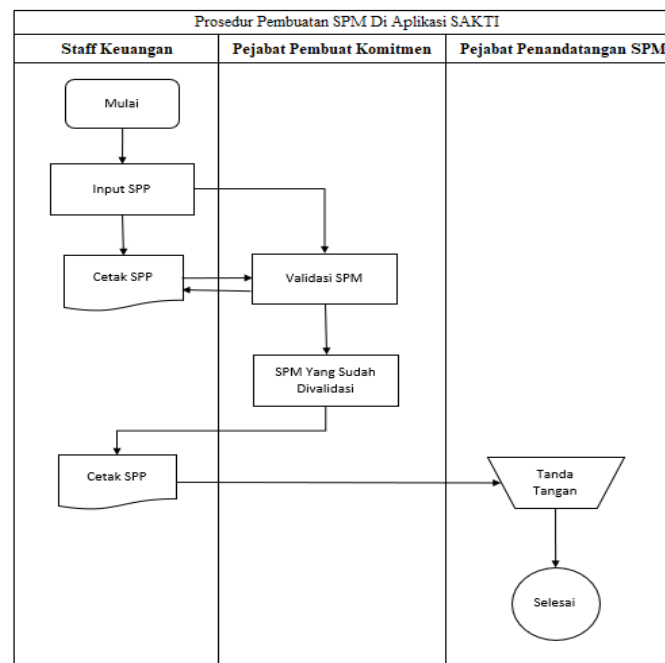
Prosedur Pembuatan SPM Di Aplikasi SAKTI

| Staff Keuangan | Pejabat Pembuat Komitmen | Pejabat Penandatangan SPM |
|---|---|---|

Mulai

Input SPP

Cetak SPP

Validasi SPM

SPM Yang Sudah Divalidasi

Cetak SPP

Tanda Tangan

Selesai